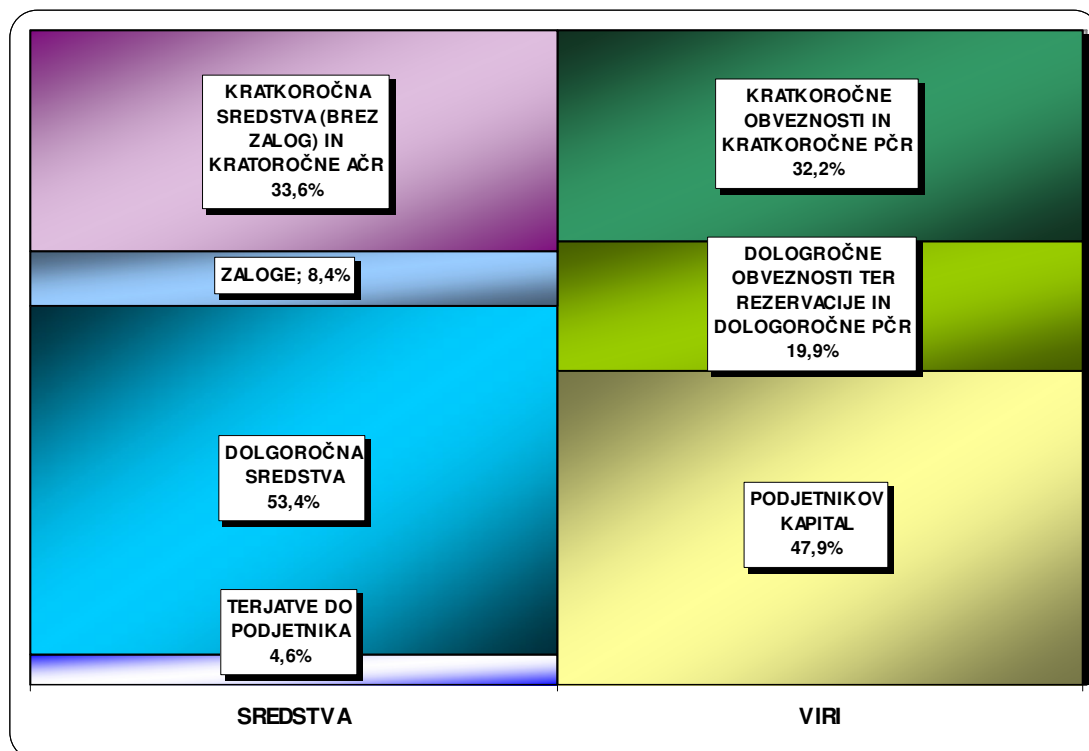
KRATKOROČNA SREDSTVA (BREZ ZALOG) IN KRATOROČNE AČR 33,6%

ZALOGE; 8,4%

DOLGOROČNA SREDSTVA 53,4%

TERJATVE DO PODJETNIKA 4,6%

KRATKOROČNE OBVEZNOSTI IN KRATKOROČNE PČR 32,2%

DOLOGROČNE OBVEZNOSTI TER REZERVACIJE IN DOLOGOROČNE PČR 19,9%

PODJETNIKOV KAPITAL 47,9%

SREDSTVA

VIRI